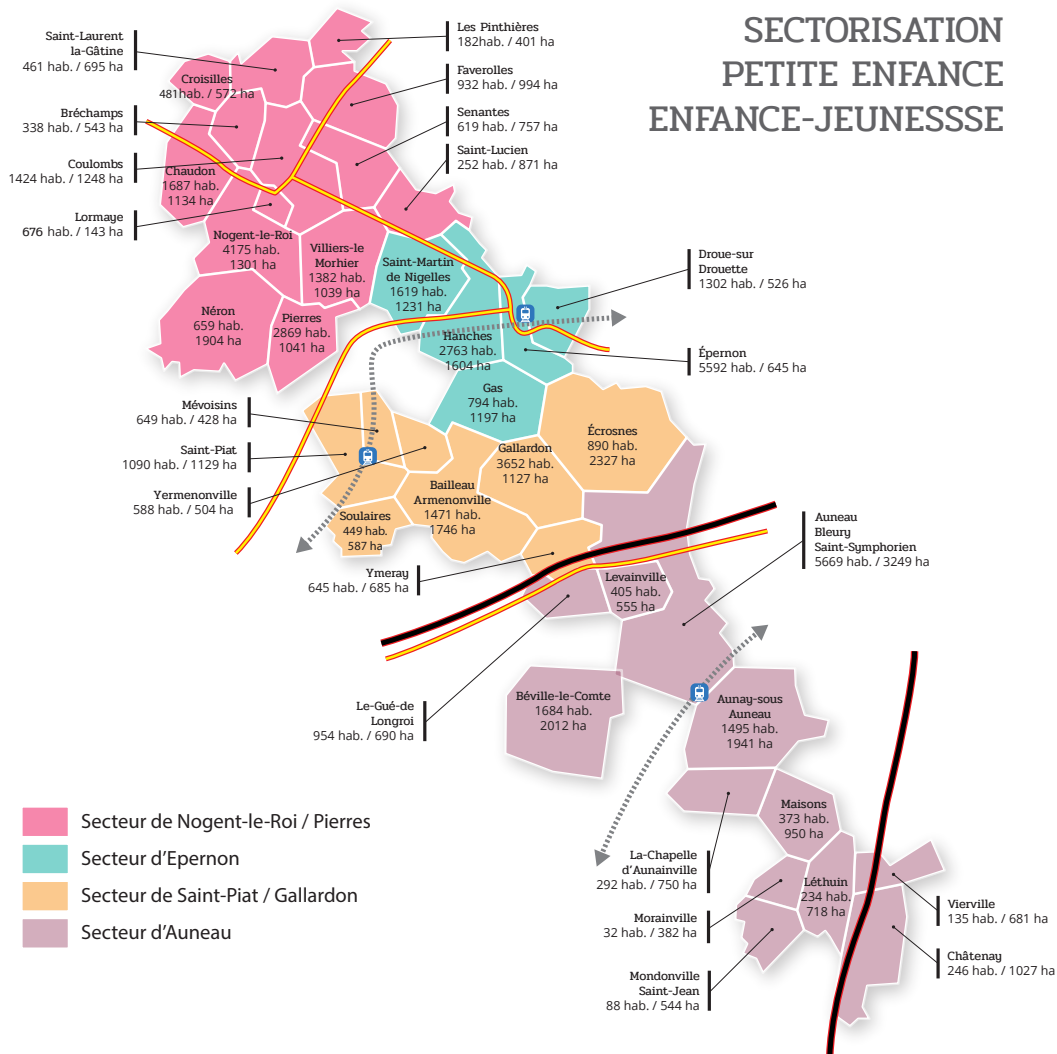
SECTORISATION
PETITE ENFANCE
ENFANCE-JEUNESSSE

Saint-Laurent la-Gâtine
461 hab. / 695 ha

Les Pinthières
182hab. / 401 ha

Faverolles
932 hab. / 994 ha

Croisilles
481hab. / 572 ha

Bréchamps
338 hab. / 543 ha

Senantes
619 hab. / 757 ha

Saint-Lucien
252 hab. / 871 ha

Coulombs
1424 hab. / 1248 ha

Chaudon
1687 hab.
1134 ha

Lormaye
676 hab. / 143 ha

Nogent-le-Roi
4175 hab.
1301 ha

Villiers-le Morhier
1382 hab.
1039 ha

Saint-Martin de Nigelles
1619 hab.
1231 ha

Droue-sur Drouette
1302 hab. / 526 ha

Néron
659 hab.
1904 ha

Pierres
2869 hab.
1041 ha

Hanches
2763 hab.
1604 ha

Épernon
5592 hab. / 645 ha

Gas
794 hab.
1197 ha

Mévoisins
649 hab. / 428 ha

Écrosnes
890 hab.
2327 ha

Saint-Piat
1090 hab. / 1129 ha

Gallardon
3652 hab.
1127 ha

Yermenonville
588 hab. / 504 ha

Bailleau Armenonville
1471 hab.
1746 ha

Soulaires
449 hab.
587 ha

Auneau
Bleury
Saint-Symphorien
5669 hab. / 3249 ha

Ymeray
645 hab. / 685 ha

Levainville
405 hab.
555 ha

Béville-le-Comte
1684 hab.
2012 ha

Le-Gué-de Longroi
954 hab. / 690 ha

Aunay-sous Auneau
1495 hab.
1941 ha

Maisons
373 hab.
950 ha

La-Chapelle d'Aunainville
292 hab. / 750 ha

Léthuin
234 hab.
718 ha

Vierville
135 hab. / 681 ha

Morainville
32 hab. / 382 ha

Châtenay
246 hab. / 1027 ha

Mondonville Saint-Jean
88 hab. / 544 ha

Secteur de Nogent-le-Roi / Pierres
Secteur d'Epernon
Secteur de Saint-Piat / Gallardon
Secteur d'Auneau